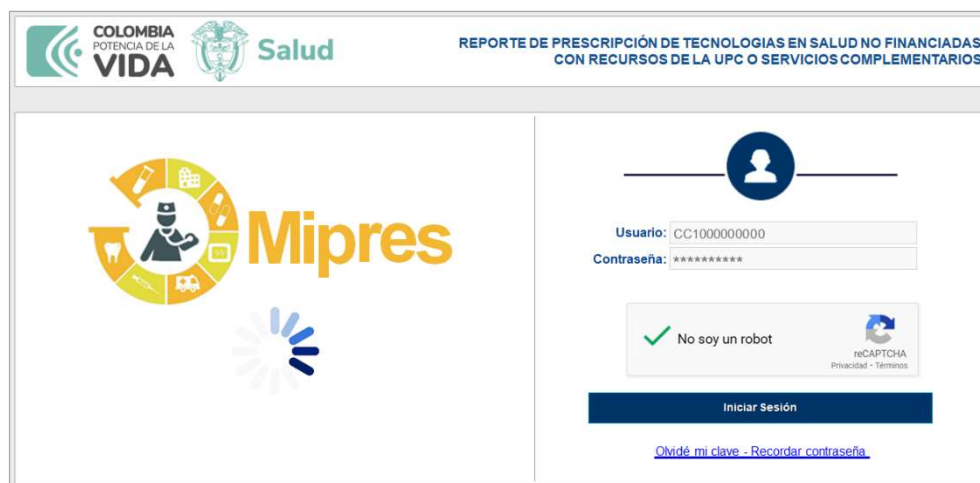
COLOMBIA
POTENCIA DE LA
VIDA

Salud

REPORTE DE PRESCRIPCIÓN DE TECNOLOGIAS EN SALUD NO FINANCIADAS CON RECURSOS DE LA UPC O SERVICIOS COMPLEMENTARIOS

Mipres

Usuario: CC1000000000
Contraseña: **********

No soy un robot
reCAPTCHA
Privacidad - Términos

Iniciar Sesión

Olvidé mi clave - Recordar contraseña